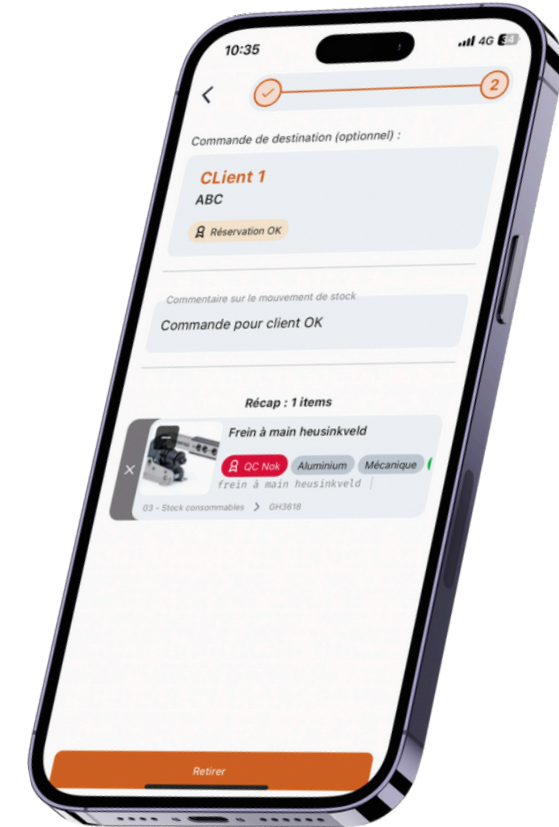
10:35 4G 34

2

Commande de destination (optionnel) :

CLient 1
ABC

Réservation OK

Commentaire sur le mouvement de stock
Commande pour client OK

Récap : 1 items

Frein à main heusinkveld
QC Nok Aluminium Mécanique
frein à main heusinkveld
03 - Stock consommables > GH3618

Retirer